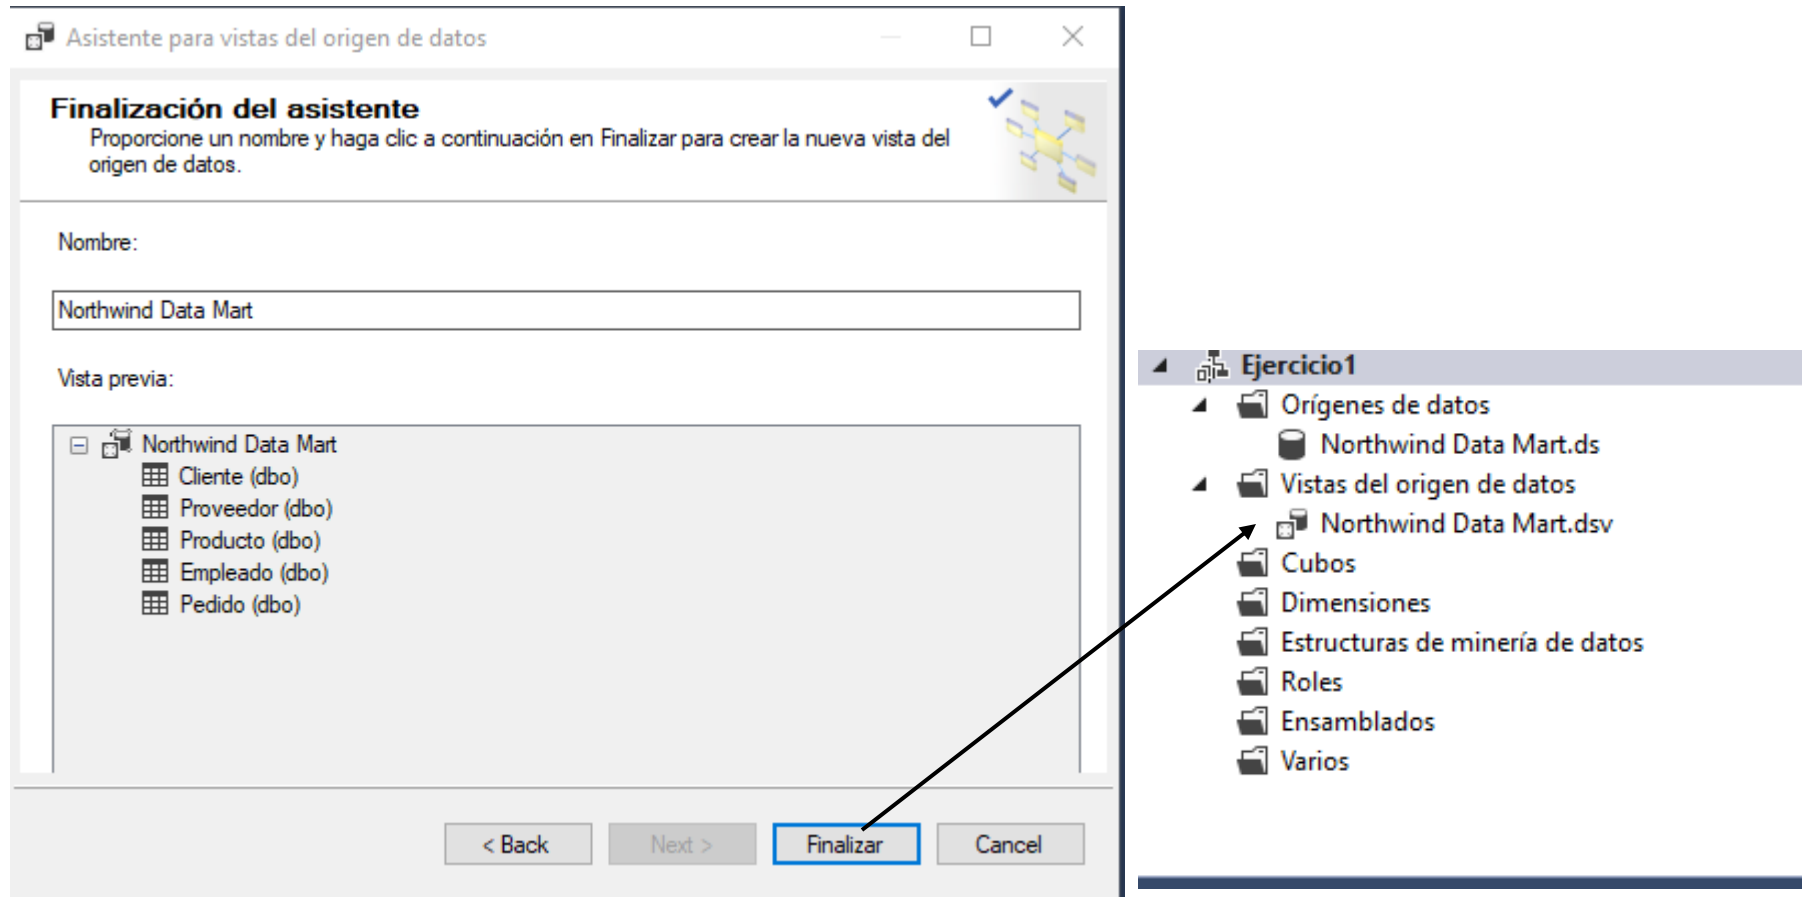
Asistente para vistas del origen de datos

Finalización del asistente
Proporcione un nombre y haga clic a continuación en Finalizar para crear la nueva vista del origen de datos.

Nombre:

Northwind Data Mart

Vista previa:

Northwind Data Mart
Cliente (dbo)
Proveedor (dbo)
Producto (dbo)
Empleado (dbo)
Pedido (dbo)

< Back
Next >
Finalizar
Cancel

Ejercicio1
Orígenes de datos
Northwind Data Mart.ds
Vistas del origen de datos
Northwind Data Mart.dsv
Cubos
Dimensiones
Estructuras de minería de datos
Roles
Ensamblados
Varios